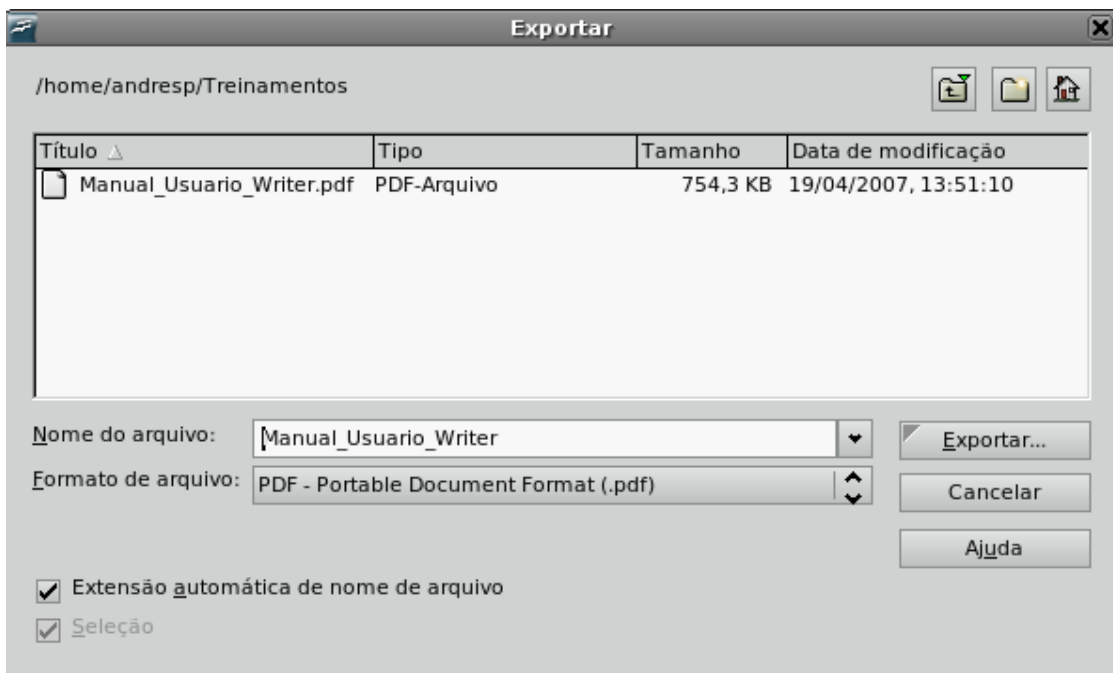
Exportar

/home/andresp/Treinamentos

| Título | Tipo | Tamanho | Data de modificação |
|---|---|---|---|
| Manual_Usuario_Writer.pdf | PDF-Arquivo | 754,3 KB | 19/04/2007, 13:51:10 |

Nome do arquivo: Manual_Usuario_Writer

Formato de arquivo: PDF - Portable Document Format (.pdf)

Exportar...

Cancelar

Ajuda

Extensão automática de nome de arquivo

Seleção